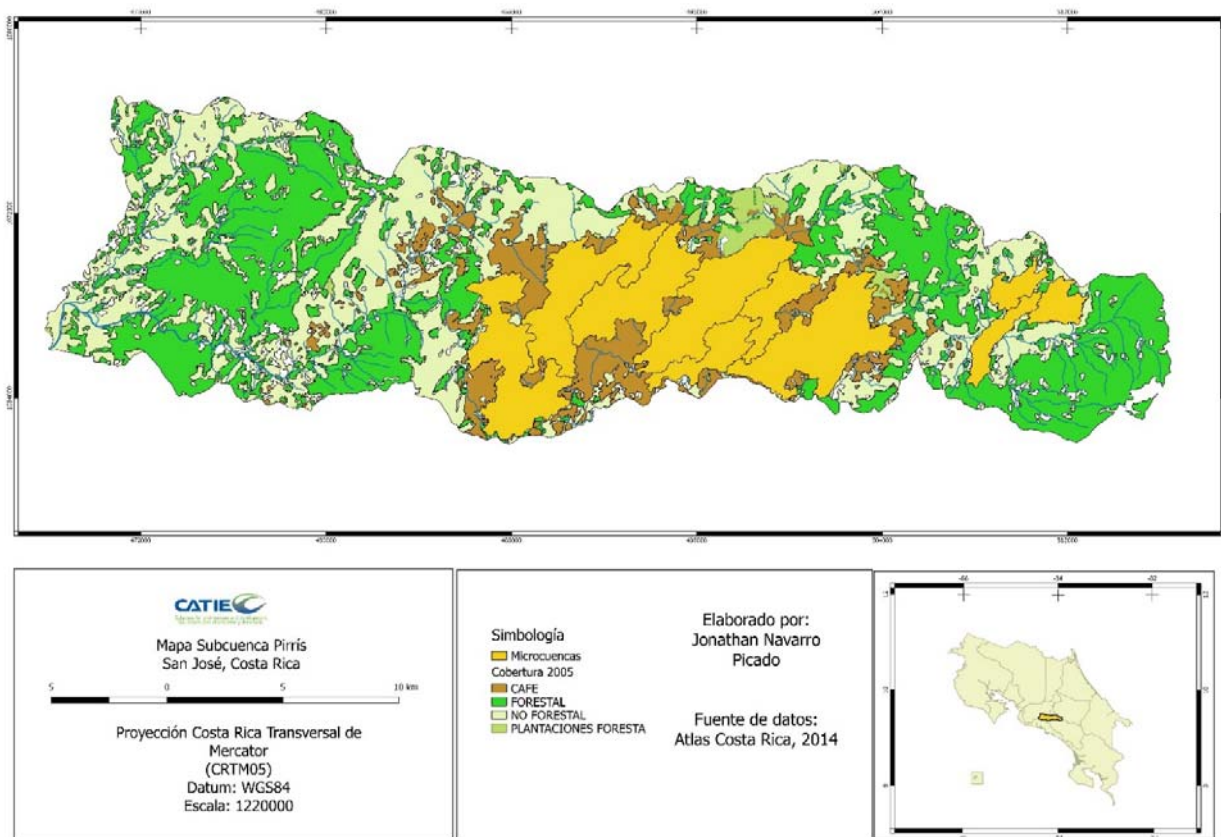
CATIE

Mapa Subcuenca Pirrís
San José, Costa Rica

5 0 5 10 km

Proyección Costa Rica Transversal de Mercator
(CRTM05)
Datum: WGS84
Escala: 1220000

Simbología
Microcuencas
Cobertura 2005
CAFE
FORESTAL
NO FORESTAL
PLANTACIONES FORESTA

Elaborado por:
Jonathan Navarro Picado

Fuente de datos:
Atlas Costa Rica, 2014